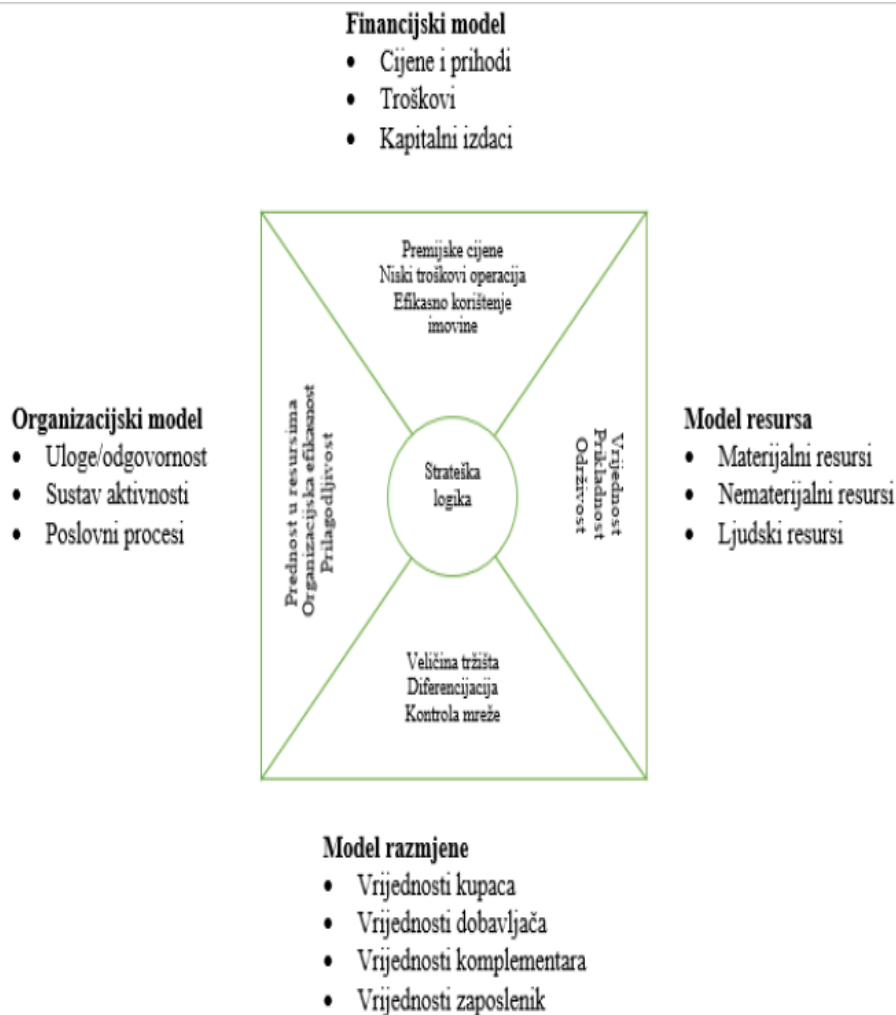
Financijski model
- Cijene i prihodi
- Troškovi
- Kapitalni izdaci

Premijske cijene
Niski troškovi operacija
Efikasno korištenje imovine

Organizacijski model
- Uloge/odgovornost
- Sustav aktivnosti
- Poslovni procesi

Prednost u resursima
Organizacijska efikasnost
Prilagodljivost

Strateška logika

Vrijednost
Prikladnost
Održivost

Model resursa
- Materijalni resursi
- Nematerijalni resursi
- Ljudski resursi

Veličina tržišta
Diferencijacija
Kontrola mreže

Model razmjene
- Vrijednosti kupaca
- Vrijednosti dobavljača
- Vrijednosti komplementara
- Vrijednosti zaposlenik